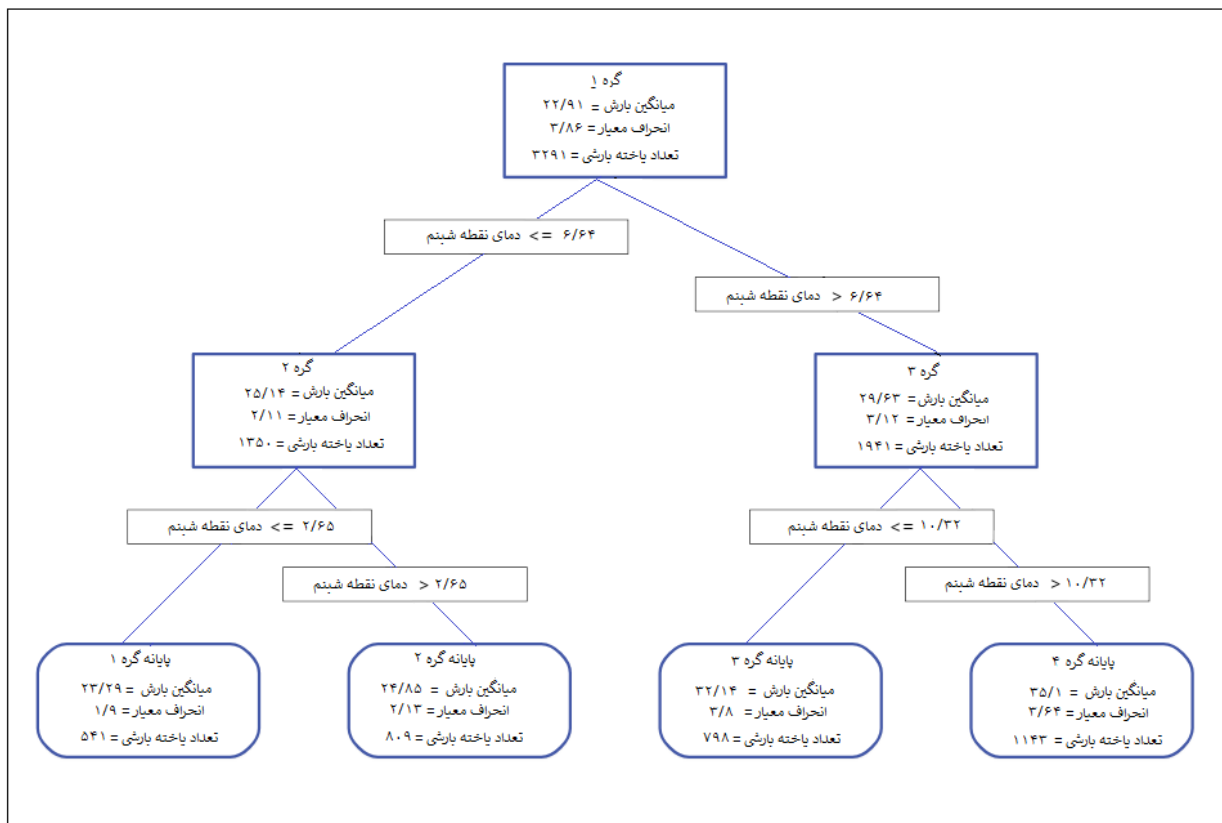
گره ۱
میانگین بارش = ۲۲/۹۱
انحراف معیار = ۳/۸۶
تعداد یاخته بارشی = ۳۲۹۱

دمای نقطه شبنم =< ۶/۶۴

دمای نقطه شبنم > ۶/۶۴

گره ۲
میانگین بارش = ۲۵/۱۴
انحراف معیار = ۲/۱۱
تعداد یاخته بارشی = ۱۳۵۰

گره ۳
میانگین بارش = ۲۹/۶۳
انحراف معیار = ۳/۱۲
تعداد یاخته بارشی = ۱۹۴۱

دمای نقطه شبنم =< ۲/۶۵

دمای نقطه شبنم > ۲/۶۵

دمای نقطه شبنم =< ۱۰/۳۲

دمای نقطه شبنم > ۱۰/۳۲

پایانه گره ۱
میانگین بارش = ۲۳/۲۹
انحراف معیار = ۱/۹
تعداد یاخته بارشی = ۵۴۱

پایانه گره ۲
میانگین بارش = ۲۴/۸۵
انحراف معیار = ۲/۱۳
تعداد یاخته بارشی = ۸۰۹

پایانه گره ۳
میانگین بارش = ۳۲/۱۴
انحراف معیار = ۳/۸
تعداد یاخته بارشی = ۷۹۸

پایانه گره ۴
میانگین بارش = ۳۵/۱
انحراف معیار = ۳/۶۴
تعداد یاخته بارشی = ۱۱۴۳